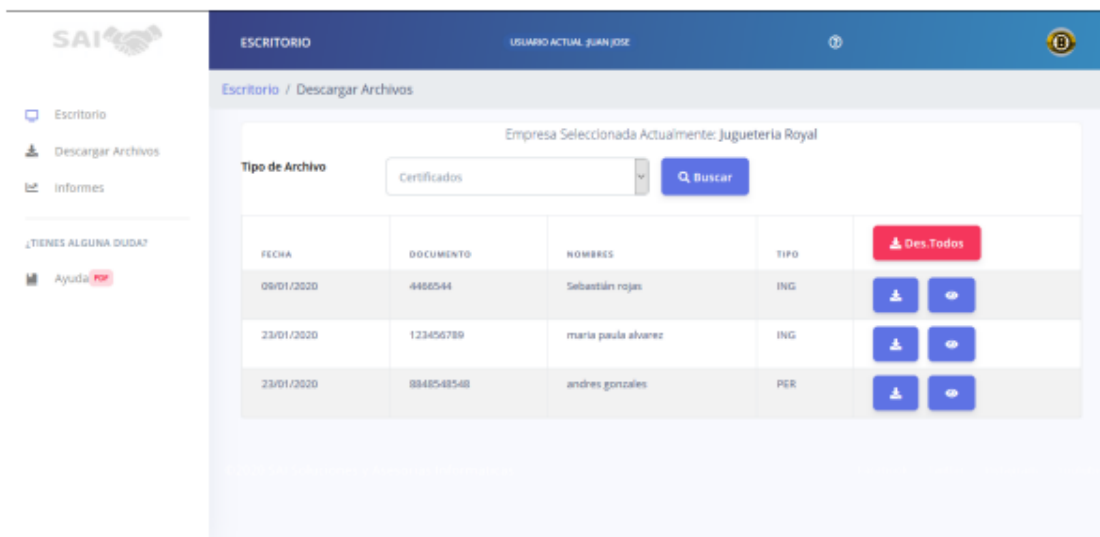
SAI

ESCRITORIO

USUARIO ACTUAL :JUAN JOSE

Escritorio

Descargar Archivos

Informes

¿TIENES ALGUNA DUDA?

Ayuda PDF

Escritorio / Descargar Archivos

Empresa Seleccionada Actualmente: Jugueteria Royal

Tipo de Archivo

Certificados

Buscar

Des.Todos

| FECHA | DOCUMENTO | NOMBRES | TIPO |
|---|---|---|---|
| 09/01/2020 | 4466544 | Sebastián rojas | ING |
| 23/01/2020 | 123456789 | maria paula alvarez | ING |
| 23/01/2020 | 8848548548 | andres gonzales | PER |

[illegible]